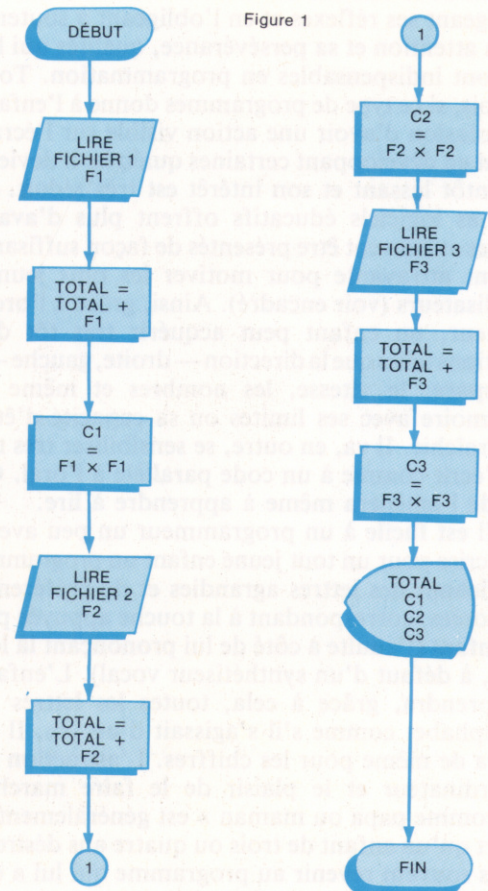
Figure 1

DÉBUT

LIRE FICHIER 1 F1

TOTAL = TOTAL + F1

C1 = F1 × F1

LIRE FICHIER 2 F2

TOTAL = TOTAL + F2

1

1

C2 = F2 × F2

LIRE FICHIER 3 F3

TOTAL = TOTAL + F3

C3 = F3 × F3

TOTAL C1 C2 C3

FIN